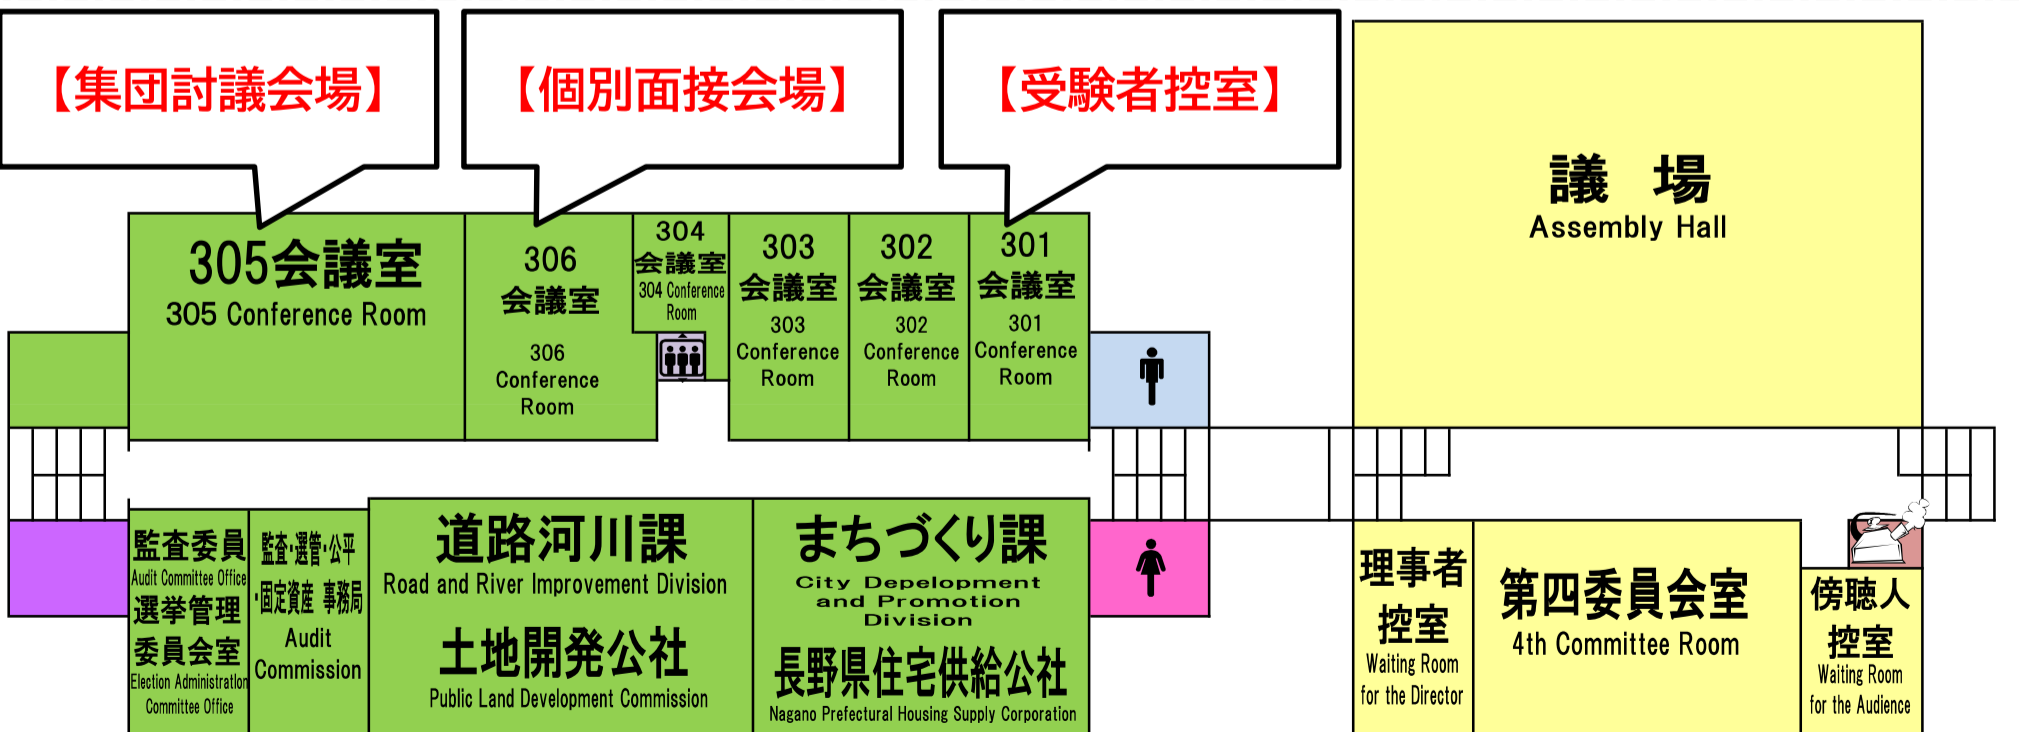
【集団討議会場】

【個別面接会場】

【受験者控室】

議　場
Assembly Hall

305会議室
305 Conference Room

306
会議室
306
Conference
Room

304
会議室
304 Conference
Room

303
会議室
303
Conference
Room

302
会議室
302
Conference
Room

301
会議室
301
Conference
Room

監査委員
Audit Committee Office
選挙管理
委員会室
Election Administration
Committee Office

監査・選管・公平
・固定資産 事務局
Audit
Commission

道路河川課
Road and River Improvement Division
土地開発公社
Public Land Development Commission

まちづくり課
City Depelopment and Promotion Division
長野県住宅供給公社
Nagano Prefectural Housing Supply Corporation

理事者
控室
Waiting Room
for the Director

第四委員会室
4th Committee Room

傍聴人
控室
Waiting Room
for the Audience